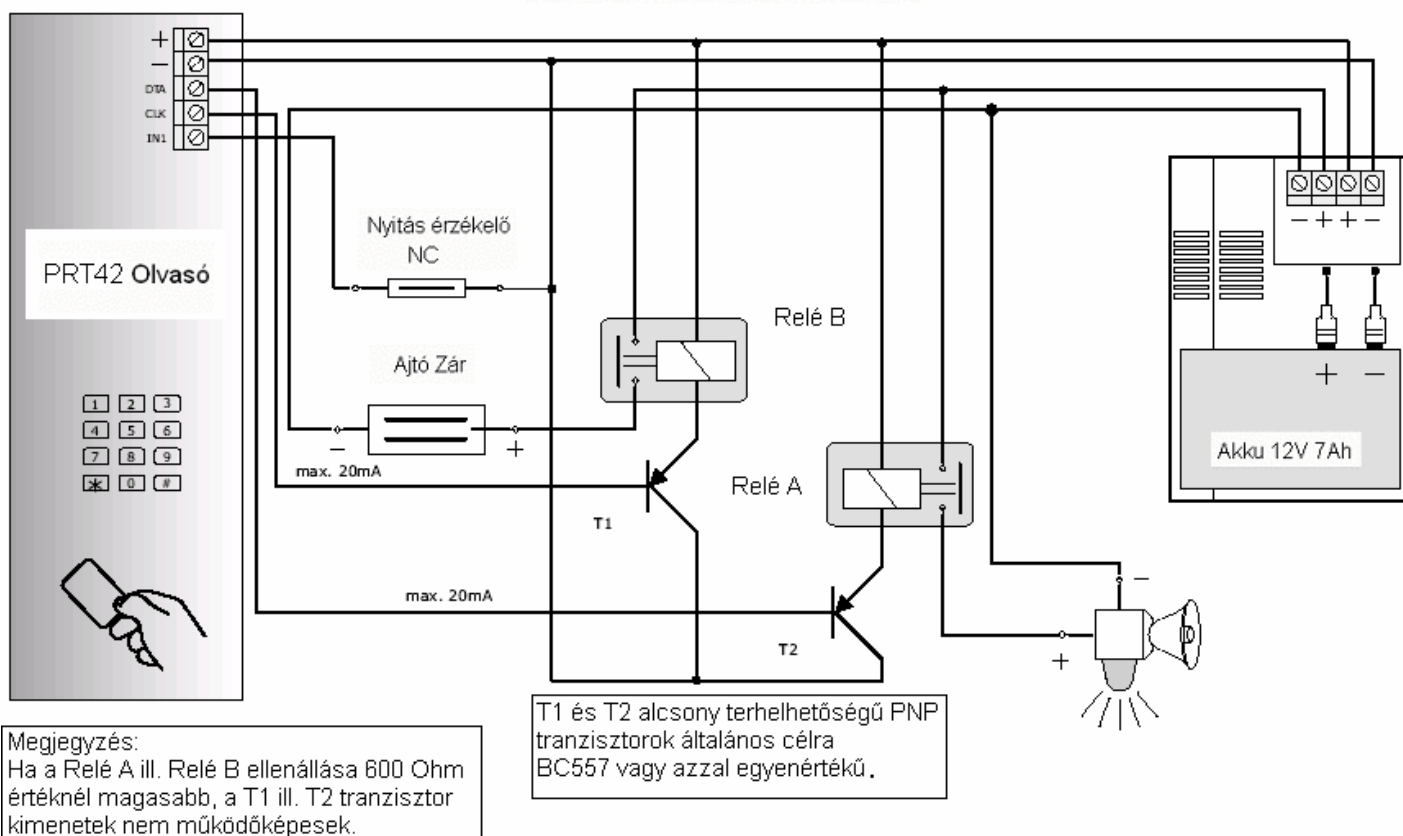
+
−
DTA
CLK
IN1

PRT42 Olvasó

1 2 3
4 5 6
7 8 9
* 0 #

Nyitás érzékelő
NC

Relé B

Ajtó Zár

− +

max. 20mA

T1

Relé A

max. 20mA

T2

− + + −

+ −

Akku 12V 7Ah

−
+

T1 és T2 alcsony terhelhetőségű PNP tranzisztorok általános célra BC557 vagy azzal egyenértékű.

Megjegyzés:
Ha a Relé A ill. Relé B ellenállása 600 Ohm értéknél magasabb, a T1 ill. T2 tranzisztor kimenetek nem működőképesek.